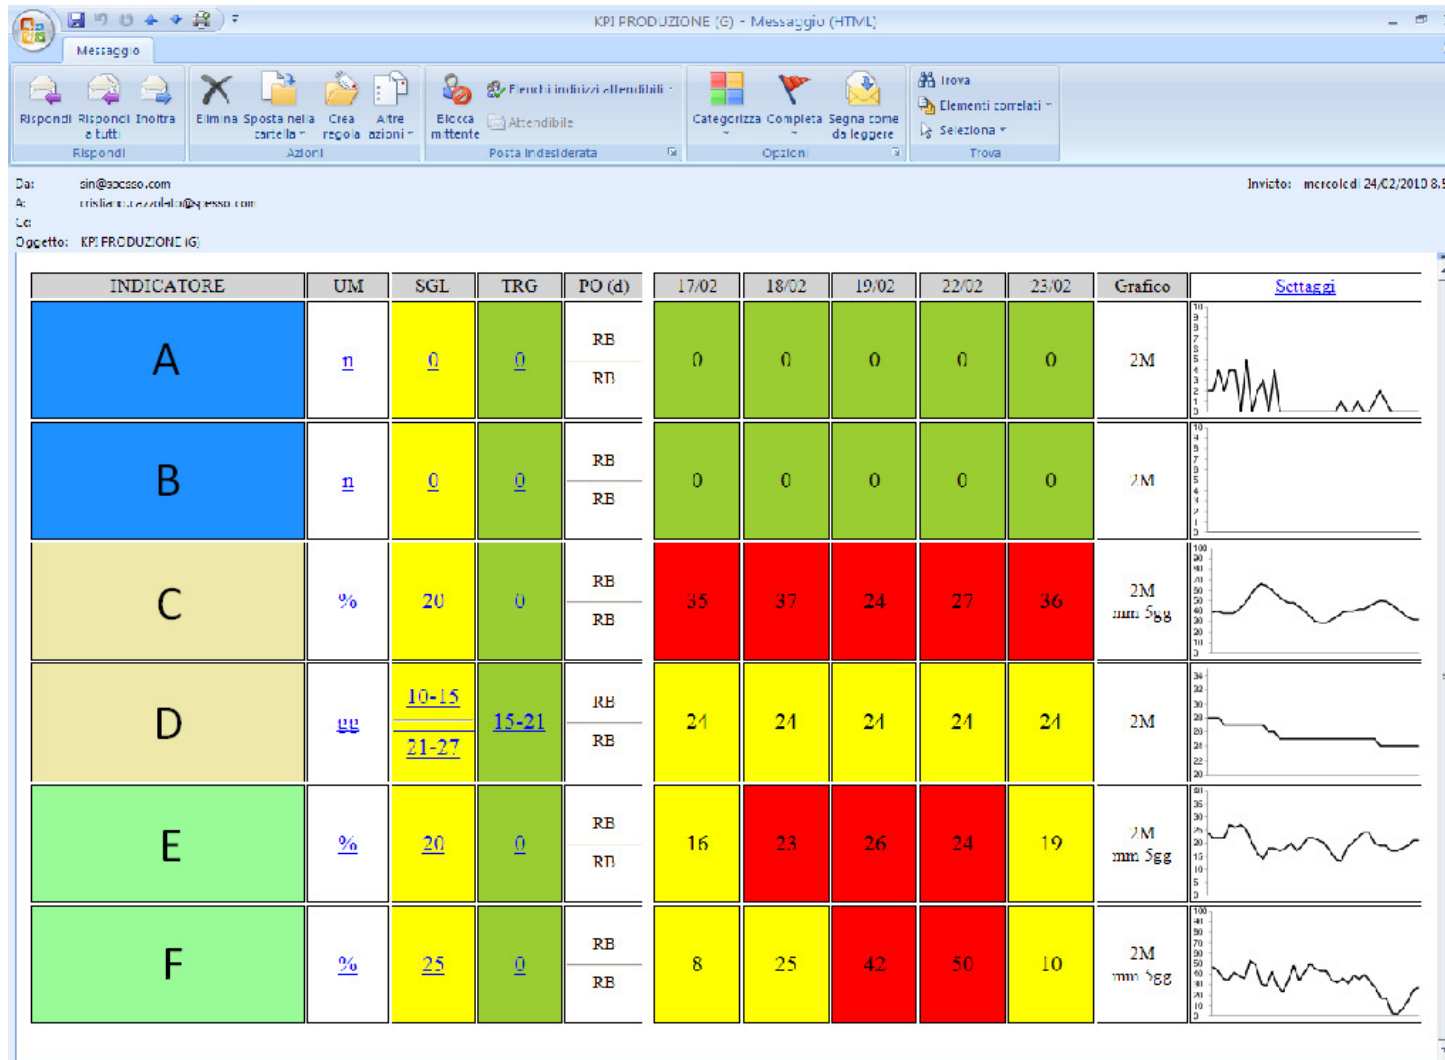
KPI PRODUZIONE (G) - Messaggio (HTML)

Messaggio

Rispondi | Rispondi a tutti | Inoltra
Rispondi

Elimina | Sposta nella cartella | Crea regola | Altre azioni
Azioni

Blocca mittente | Elenchi indirizzi attendibili | Attendibile
Posta indesiderata

Categorizza | Completa | Segna come da leggere
Opzioni

Trova | Elementi correlati | Seleziona
Trova

Da: sin@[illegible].com
A: cristiano.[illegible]@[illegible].com
Cc:
Oggetto: KPI PRODUZIONE (G)

Inviato: mercoledì 24/02/2010 8.5

| INDICATORE | UM | SGL | TRG | PO (d) | 17/02 | 18/02 | 19/02 | 22/02 | 23/02 | Grafico | Settaggi |
|---|---|---|---|---|---|---|---|---|---|---|---|
| A | n | 0 | 0 | RB RB | 0 | 0 | 0 | 0 | 0 | 2M | |
| B | n | 0 | 0 | RB RB | 0 | 0 | 0 | 0 | 0 | 2M | |
| C | % | 20 | 0 | RB RB | 35 | 37 | 24 | 27 | 36 | 2M mm 5gg | |
| D | gg | 10-15 21-27 | 15-21 | RB RB | 24 | 24 | 24 | 24 | 24 | 2M | |
| E | % | 20 | 0 | RB RB | 16 | 23 | 26 | 24 | 19 | 2M mm 5gg | |
| F | % | 25 | 0 | RB RB | 8 | 25 | 42 | 50 | 10 | 2M mm 5gg | |